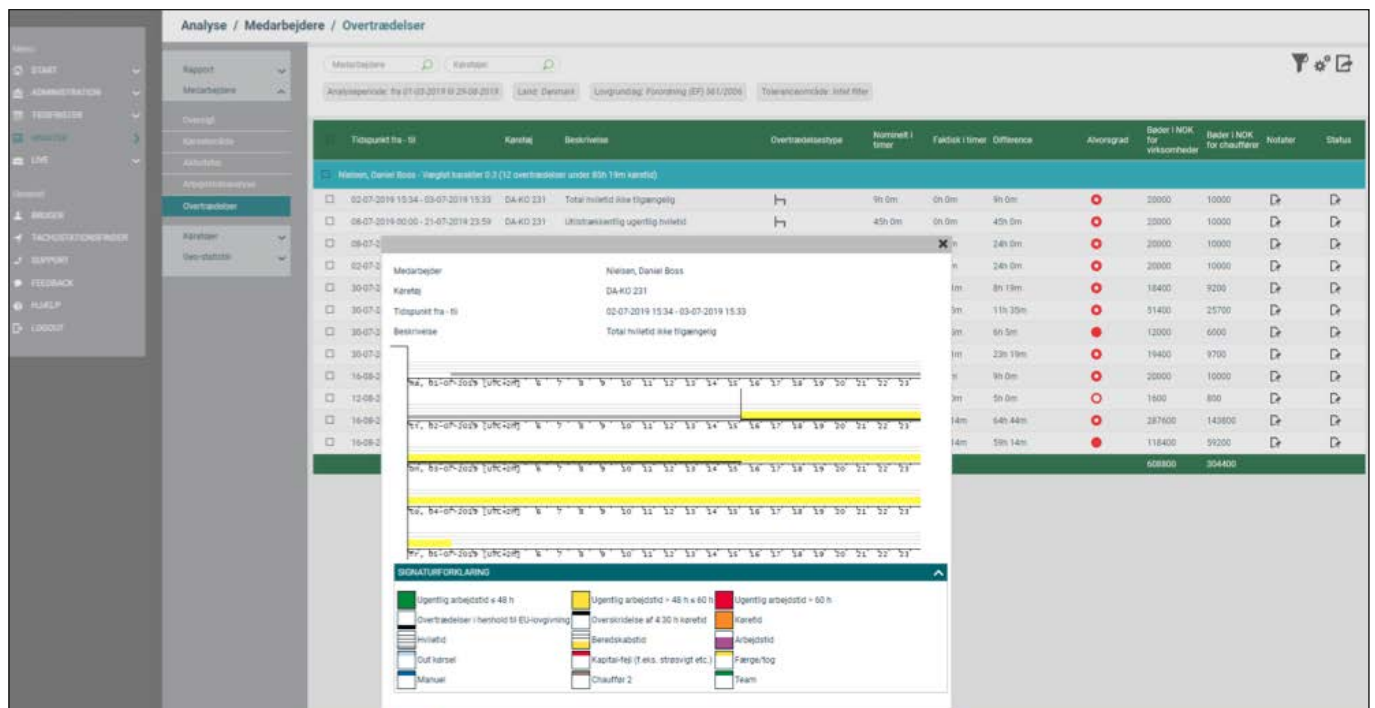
Analyse / Medarbejdere / Overtrædelser

Menu
START
ADMINISTRATION
TIDSFRISTER
ANALYSE
LIVE
Generelt
BRUGER
TACHOSTATIONSFINDER
SUPPORT
FEEDBACK
HJÆLP
LOGOUT

Rapport
Medarbejdere
Oversigt
Køretidsoversigt
Aktiviteter
Arbejdstidsanalyse
Overtrædelser
Køretøjer
Geo-statistik

Medarbejdere
Køretøjer
Analyseperiode: fra 01-03-2019 til 29-08-2019
Land: Danmark
Lovgrundlag: Forordning (EF) 561/2006
Toleranceområde: Intet filter

| | Tidspunkt fra - til | Køretøj | Beskrivelse | Overtrædelsestype | Nominelt i timer | Faktisk i timer | Difference | Alvorsgrad | Bøder i NOK for virksomheder | Bøder i NOK for chauffører | Notater | Status |
|---|---|---|---|---|---|---|---|---|---|---|---|---|
| Nielsen, Daniel Boss - Vægtet karakter 0.3 (12 overtrædelser under 85h 19m køretid) | | | | | | | | | | | | |
| ☐ | 02-07-2019 15:34 - 03-07-2019 15:33 | DA-KO 231 | Total hviletid ikke tilgængelig | | 9h 0m | 0h 0m | 9h 0m | | 20000 | 10000 | | |
| ☐ | 08-07-2019 00:00 - 21-07-2019 23:59 | DA-KO 231 | Utilstrækkelig ugentlig hviletid | | 45h 0m | 0h 0m | 45h 0m | | 20000 | 10000 | | |
| ☐ | 08-07-2 | | | | | n | 24h 0m | | 20000 | 10000 | | |
| ☐ | 02-07-2 | | | | | n | 24h 0m | | 20000 | 10000 | | |
| ☐ | 30-07-2 | | | | | m | 8h 19m | | 18400 | 9200 | | |
| ☐ | 30-07-2 | | | | | m | 11h 35m | | 51400 | 25700 | | |
| ☐ | 30-07-2 | | | | | m | 6h 5m | | 12000 | 6000 | | |
| ☐ | 30-07-2 | | | | | m | 23h 19m | | 19400 | 9700 | | |
| ☐ | 16-08-2 | | | | | n | 9h 0m | | 20000 | 10000 | | |
| ☐ | 12-08-2 | | | | | m | 5h 0m | | 1600 | 800 | | |
| ☐ | 16-08-2 | | | | | 14m | 64h 44m | | 287600 | 143800 | | |
| ☐ | 16-08-2 | | | | | 14m | 59h 14m | | 118400 | 59200 | | |
| | | | | | | | | | 608800 | 304400 | | |

Medarbejder: Nielsen, Daniel Boss
Køretøj: DA-KO 231
Tidspunkt fra - til: 02-07-2019 15:34 - 03-07-2019 15:33
Beskrivelse: Total hviletid ikke tilgængelig

Ma, 01-07-2019 [UTC+02] 6 7 8 9 10 11 12 13 14 15 16 17 18 19 20 21 22 23
Ti, 02-07-2019 [UTC+02] 6 7 8 9 10 11 12 13 14 15 16 17 18 19 20 21 22 23
On, 03-07-2019 [UTC+02] 6 7 8 9 10 11 12 13 14 15 16 17 18 19 20 21 22 23
To, 04-07-2019 [UTC+02] 6 7 8 9 10 11 12 13 14 15 16 17 18 19 20 21 22 23
Fr, 05-07-2019 [UTC+02] 6 7 8 9 10 11 12 13 14 15 16 17 18 19 20 21 22 23

SIGNATURFORKLARING
Ugentlig arbejdstid ≤ 48 h
Ugentlig arbejdstid > 48 h ≤ 60 h
Ugentlig arbejdstid > 60 h
Overtrædelser i henhold til EU-lovgivning
Overskridelse af 4:30 h køretid
Køretid
Hviletid
Beredskabstid
Arbejdstid
Out kørsel
Kapital-fejl (f.eks. strøsvigt etc.)
Færge/tog
Manuel
Chauffør 2
Team